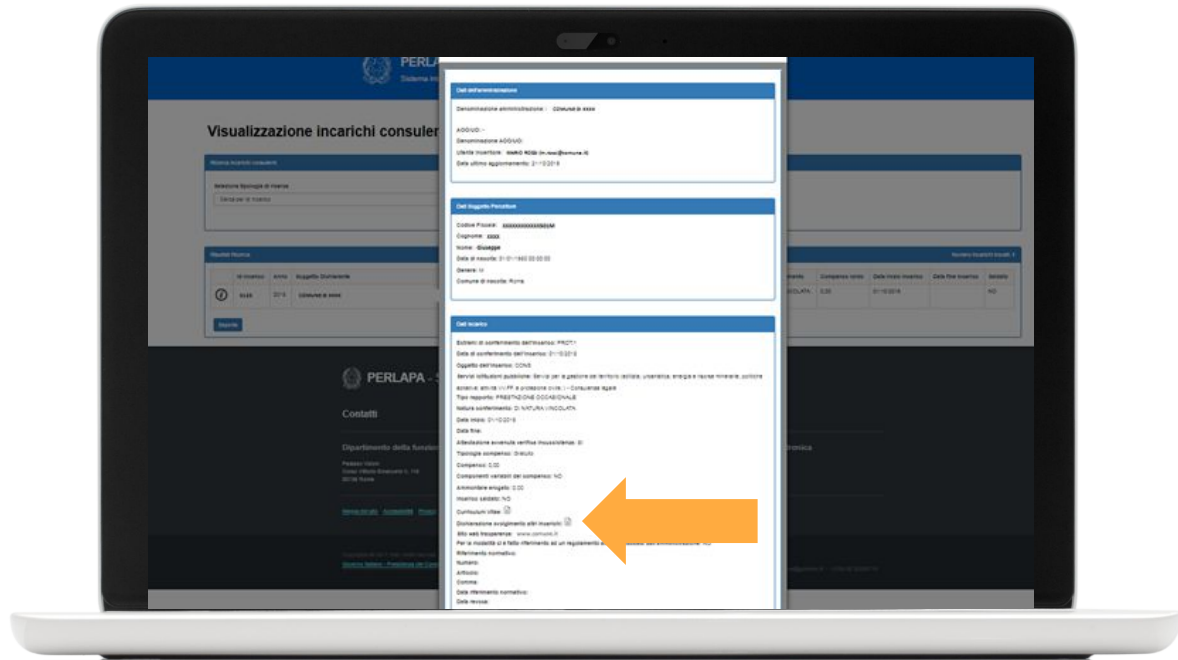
PERLA
Sistema In

Visualizzazione incarichi consuler

Ricerca incarichi consulenti
Seleziona tipologia di ricerca
Senza per la ricerca

Risultati Ricerca
Numero incarichi trovati: 1

| Id incarico | Anno | Soggetto Conferente | | Compenso | Data inizio incarico | Data fine incarico | Saldato |
|---|---|---|---|---|---|---|---|
| 6125 | 2018 | COMUNE DI XXXX | VINCOLATA | 0,00 | 01/10/2018 | | NO |

Esporta

Dati dell'amministrazione
Denominazione amministrazione : COMUNE DI XXXX
AOO/UO: -
Denominazione AOO/UO:
Utente inseritore: MARIO ROSSI (m.rossi@comune.it)
Data ultimo aggiornamento: 21/10/2018

Dati Soggetto Percettore
Codice Fiscale: XXXXXXXXXXXXXXXX
Cognome: XXXX
Nome: Giuseppe
Data di nascita: 01/01/1960 00:00:00
Genere: M
Comune di nascita: Roma

Dati Incarico
Estremi di conferimento dell'incarico: PROT.1
Data di conferimento dell'incarico: 01/10/2018
Oggetto dell'incarico: CONS
Servizi istituzionali: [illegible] servizi per la gestione del territorio (edilizia, urbanistica, energia e risorse minerarie, politiche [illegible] ambiente, attività VV.FF e protezione civile) - Consulenze legali
Tipo rapporto: PRESTAZIONE OCCASIONALE
Natura conferimento: DI NATURA VINCOLATA
Data inizio: 01/10/2018
Data fine:
Attestazione avvenuta verifica insussistenza: SI
Tipologia compenso: Gratuito
Compenso: 0,00
Componenti variabili del compenso: NO
Ammontare erogato: 0,00
Incarico saldato: NO
Curriculum vitae:
Dichiarazione svolgimento altri incarichi:
Sito web trasparenza: www.comune.it
Per la modalità si è fatto riferimento ad un regolamento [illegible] dall'amministrazione: NO
Riferimento normativo:
Numero:
Articolo:
Comma:
Data riferimento normativo:
Data revoca:

PERLAPA - S
Contatti
Dipartimento della funzione
Palazzo Vidoni
Corso Vittorio Emanuele II, 116
00186 Roma
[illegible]onica